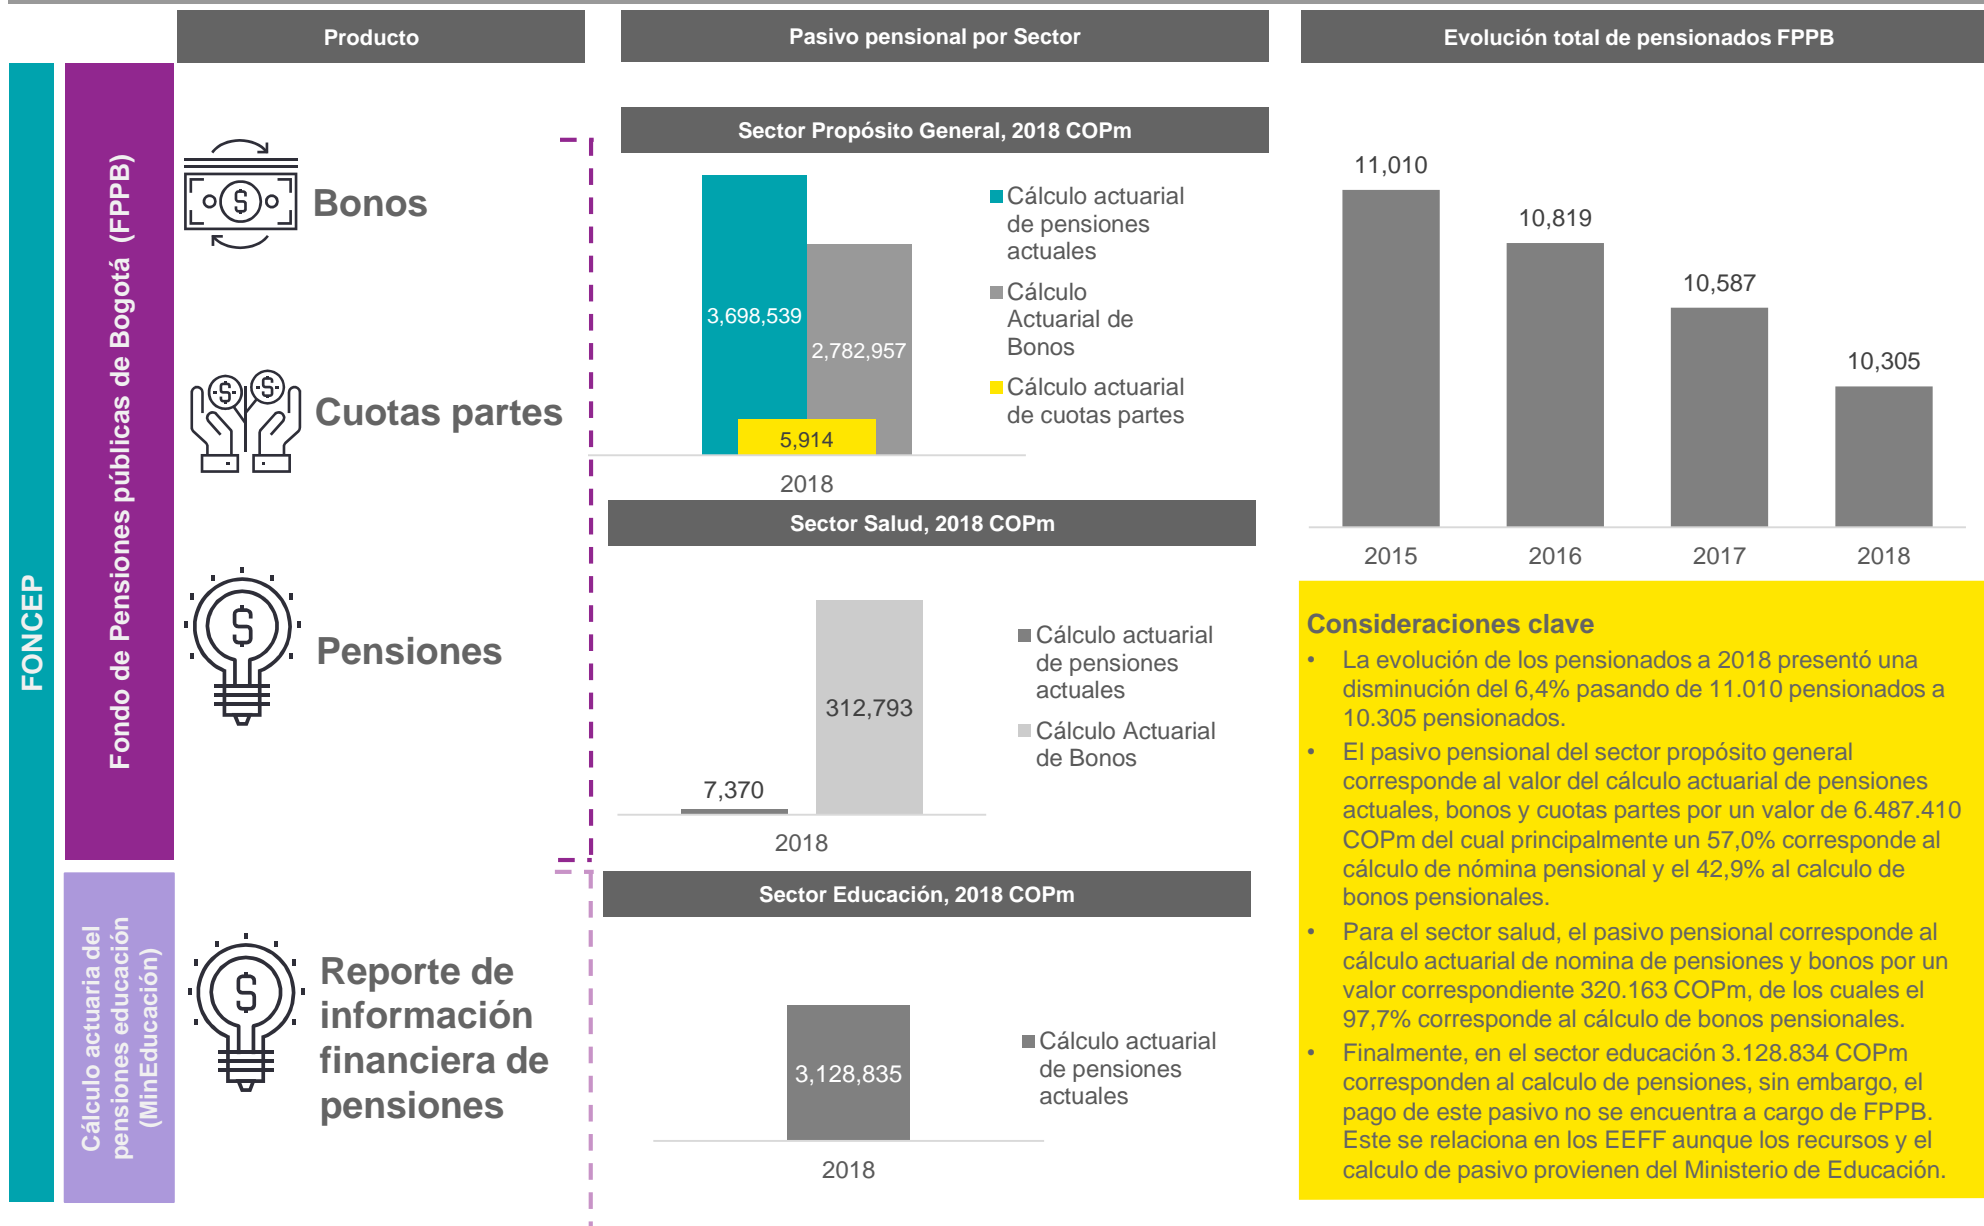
Producto

Pasivo pensional por Sector

Evolución total de pensionados FPPB

FONCEP

Fondo de Pensiones públicas de Bogotá (FPPB)

Cálculo actuaria del pensiones educación (MinEducación)

Bonos

Cuotas partes

Pensiones

Reporte de información financiera de pensiones

Sector Propósito General, 2018 COPm

3,698,539
2,782,957
5,914
2018

Cálculo actuarial de pensiones actuales
Cálculo Actuarial de Bonos
Cálculo actuarial de cuotas partes

Sector Salud, 2018 COPm

7,370
312,793
2018

Cálculo actuarial de pensiones actuales
Cálculo Actuarial de Bonos

Sector Educación, 2018 COPm

3,128,835
2018

Cálculo actuarial de pensiones actuales

| 2015 | 2016 | 2017 | 2018 |
|---|---|---|---|
| 11,010 | 10,819 | 10,587 | 10,305 |

Consideraciones clave
• La evolución de los pensionados a 2018 presentó una disminución del 6,4% pasando de 11.010 pensionados a 10.305 pensionados.
• El pasivo pensional del sector propósito general corresponde al valor del cálculo actuarial de pensiones actuales, bonos y cuotas partes por un valor de 6.487.410 COPm del cual principalmente un 57,0% corresponde al cálculo de nómina pensional y el 42,9% al calculo de bonos pensionales.
• Para el sector salud, el pasivo pensional corresponde al cálculo actuarial de nomina de pensiones y bonos por un valor correspondiente 320.163 COPm, de los cuales el 97,7% corresponde al cálculo de bonos pensionales.
• Finalmente, en el sector educación 3.128.834 COPm corresponden al calculo de pensiones, sin embargo, el pago de este pasivo no se encuentra a cargo de FPPB. Este se relaciona en los EEFF aunque los recursos y el calculo de pasivo provienen del Ministerio de Educación.